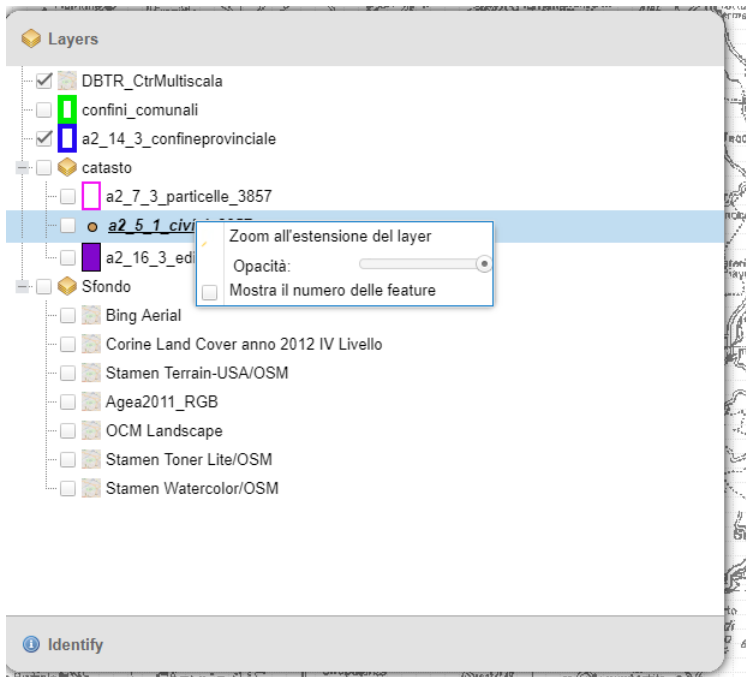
Layers

DBTR_CtrMultiscala
confini_comunali
a2_14_3_confineprovinciale
catasto
a2_7_3_particelle_3857
a2_5_1_civi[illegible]
a2_16_3_edi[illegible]
Sfondo
Bing Aerial
Corine Land Cover anno 2012 IV Livello
Stamen Terrain-USA/OSM
Agea2011_RGB
OCM Landscape
Stamen Toner Lite/OSM
Stamen Watercolor/OSM

Zoom all'estensione del layer
Opacità:
Mostra il numero delle feature

Identify